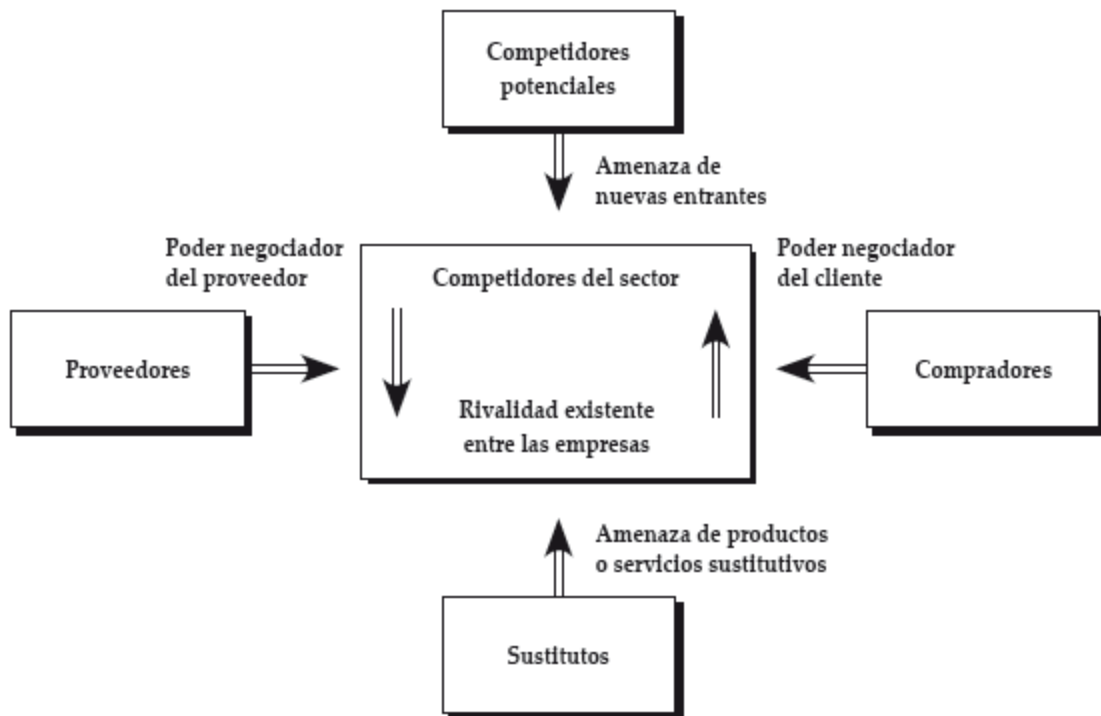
Competidores potenciales

Amenaza de nuevas entrantes

Poder negociador del proveedor

Competidores del sector

Poder negociador del cliente

Proveedores

Rivalidad existente entre las empresas

Compradores

Amenaza de productos o servicios sustitutivos

Sustitutos